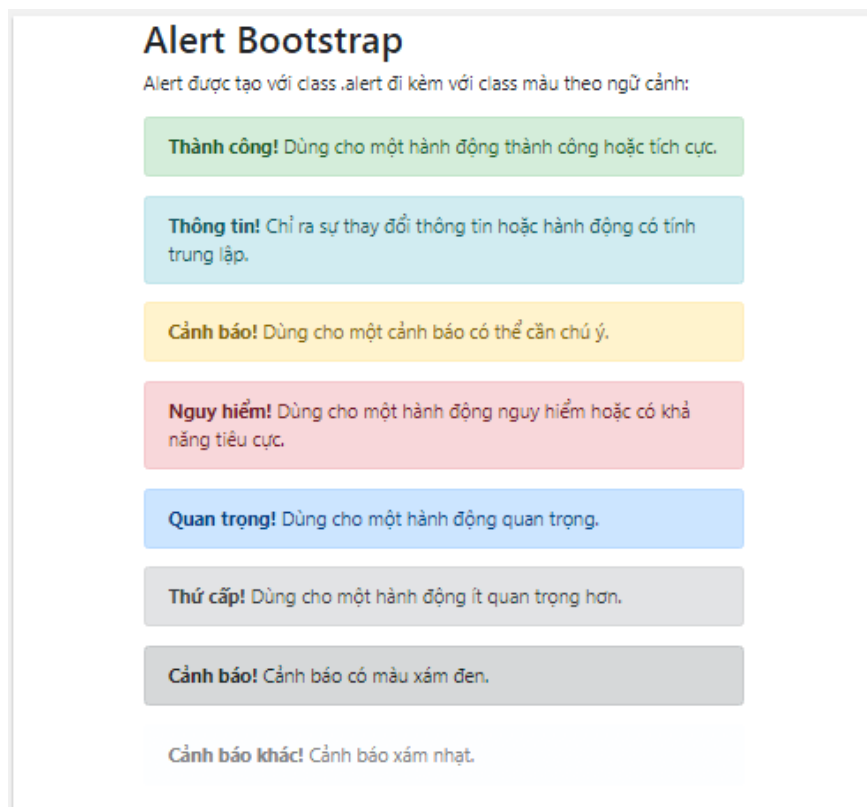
Alert Bootstrap

Alert được tạo với class .alert đi kèm với class màu theo ngữ cảnh:

Thành công! Dùng cho một hành động thành công hoặc tích cực.

Thông tin! Chỉ ra sự thay đổi thông tin hoặc hành động có tính trung lập.

Cảnh báo! Dùng cho một cảnh báo có thể cần chú ý.

Nguy hiểm! Dùng cho một hành động nguy hiểm hoặc có khả năng tiêu cực.

Quan trọng! Dùng cho một hành động quan trọng.

Thứ cấp! Dùng cho một hành động ít quan trọng hơn.

Cảnh báo! Cảnh báo có màu xám đen.

Cảnh báo khác! Cảnh báo xám nhạt.